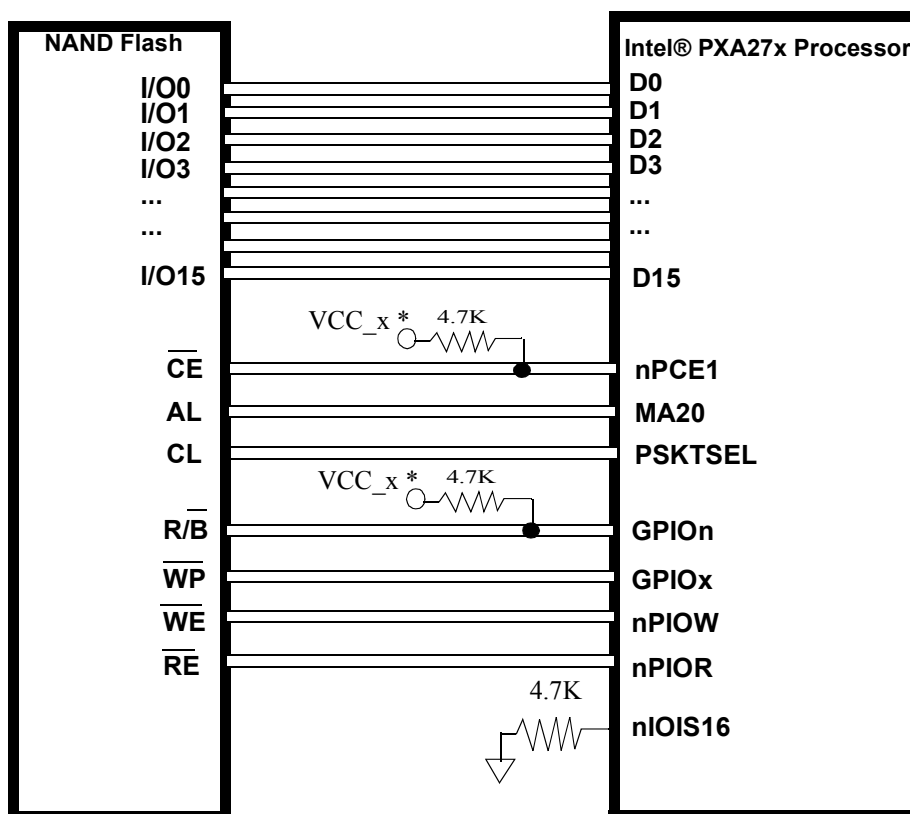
NAND Flash

I/O0
I/O1
I/O2
I/O3
...
...
I/O15

$\overline{CE}$
AL
CL
R/$\overline{B}$
$\overline{WP}$
$\overline{WE}$
$\overline{RE}$

VCC_x * 4.7K

VCC_x * 4.7K

4.7K

Intel® PXA27x Processor

D0
D1
D2
D3
...
...
D15

nPCE1
MA20
PSKTSEL
GPIOn
GPIOx
nPIOW
nPIOR
nIOIS16